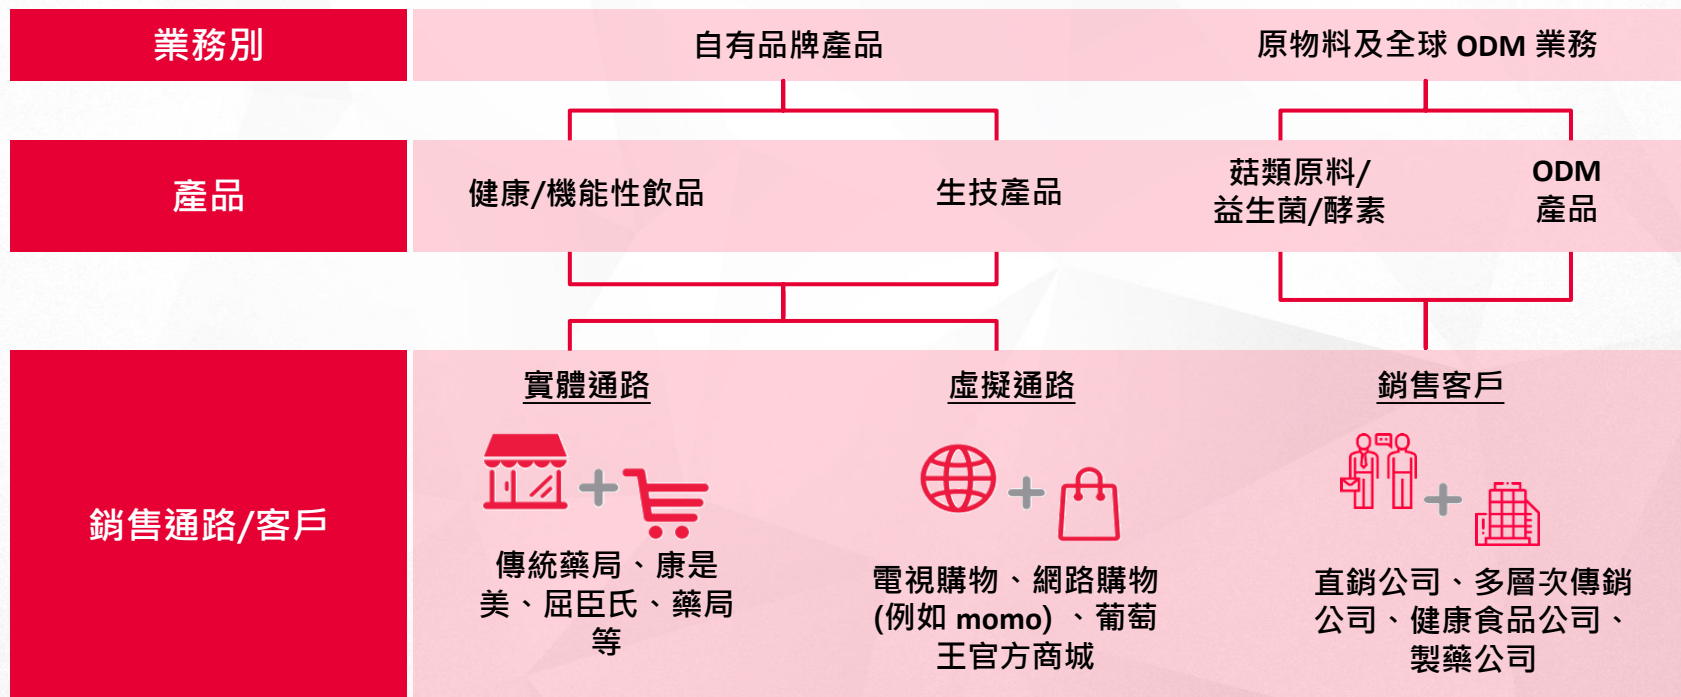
業務別

自有品牌產品

原物料及全球 ODM 業務

產品

健康/機能性飲品

生技產品

菇類原料/益生菌/酵素

ODM 產品

銷售通路/客戶

實體通路

傳統藥局、康是美、屈臣氏、藥局等

虛擬通路

電視購物、網路購物(例如 momo) 、葡萄王官方商城

銷售客戶

直銷公司、多層次傳銷公司、健康食品公司、製藥公司